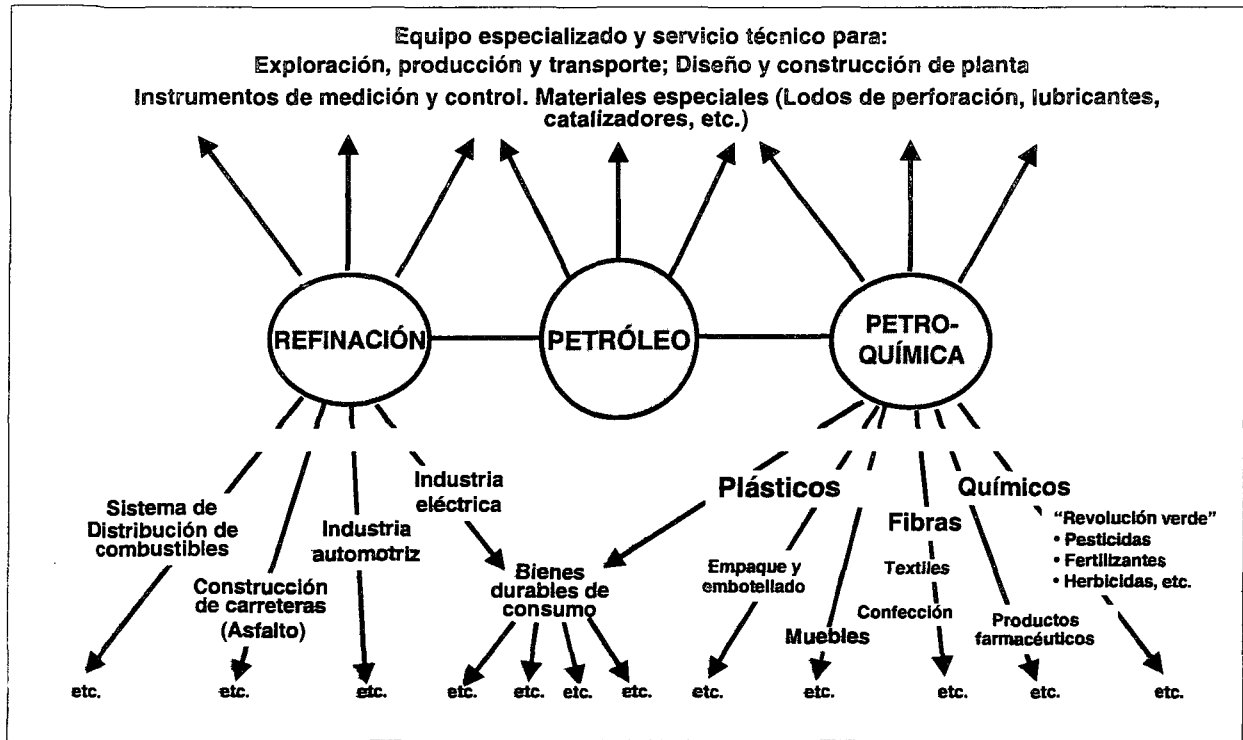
Equipo especializado y servicio técnico para:
Exploración, producción y transporte; Diseño y construcción de planta
Instrumentos de medición y control. Materiales especiales (Lodos de perforación, lubricantes, catalizadores, etc.)

REFINACIÓN

PETRÓLEO

PETRO-QUÍMICA

Sistema de Distribución de combustibles

Construcción de carreteras (Asfalto)

Industria automotriz

Industria eléctrica

Bienes durables de consumo

Plásticos

Empaque y embotellado

Muebles

Fibras

Textiles

Confección

Químicos

Productos farmacéuticos

"Revolución verde"
• Pesticidas
• Fertilizantes
• Herbicidas, etc.

etc. etc. etc. etc. etc. etc. etc. etc. etc. etc. etc. etc.